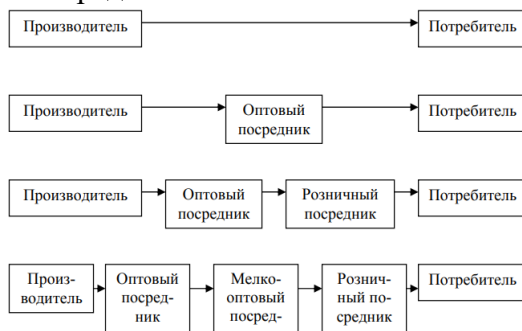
Производитель
Потребитель

Производитель
Оптовый посредник
Потребитель

Производитель
Оптовый посредник
Розничный посредник
Потребитель

Производитель
Оптовый посредник
Мелкооптовый посред-
Розничный посредник
Потребитель